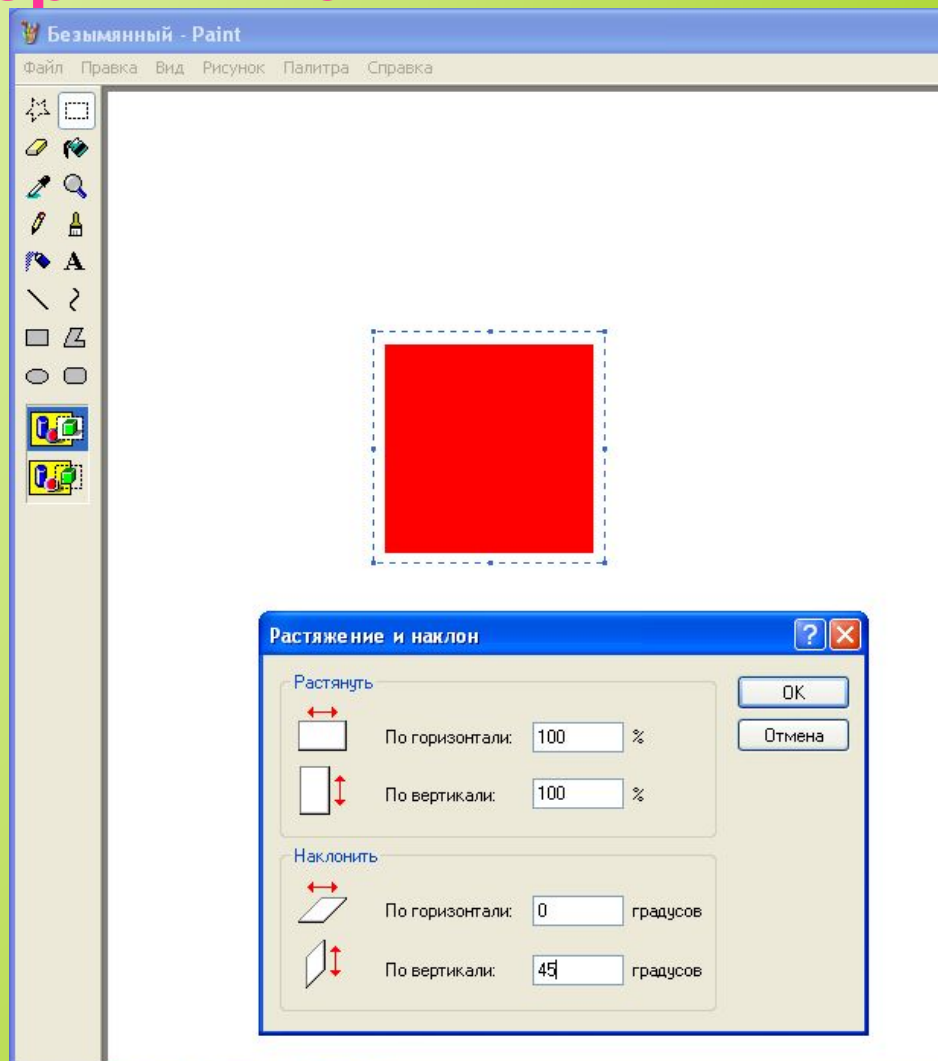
Безымянный - Paint

Файл Правка Вид Рисунок Палитра Справка

Растяжение и наклон

Растянуть

По горизонтали: 100 %

По вертикали: 100 %

Наклонить

По горизонтали: 0 градусов

По вертикали: 45 градусов

OK

Отмена